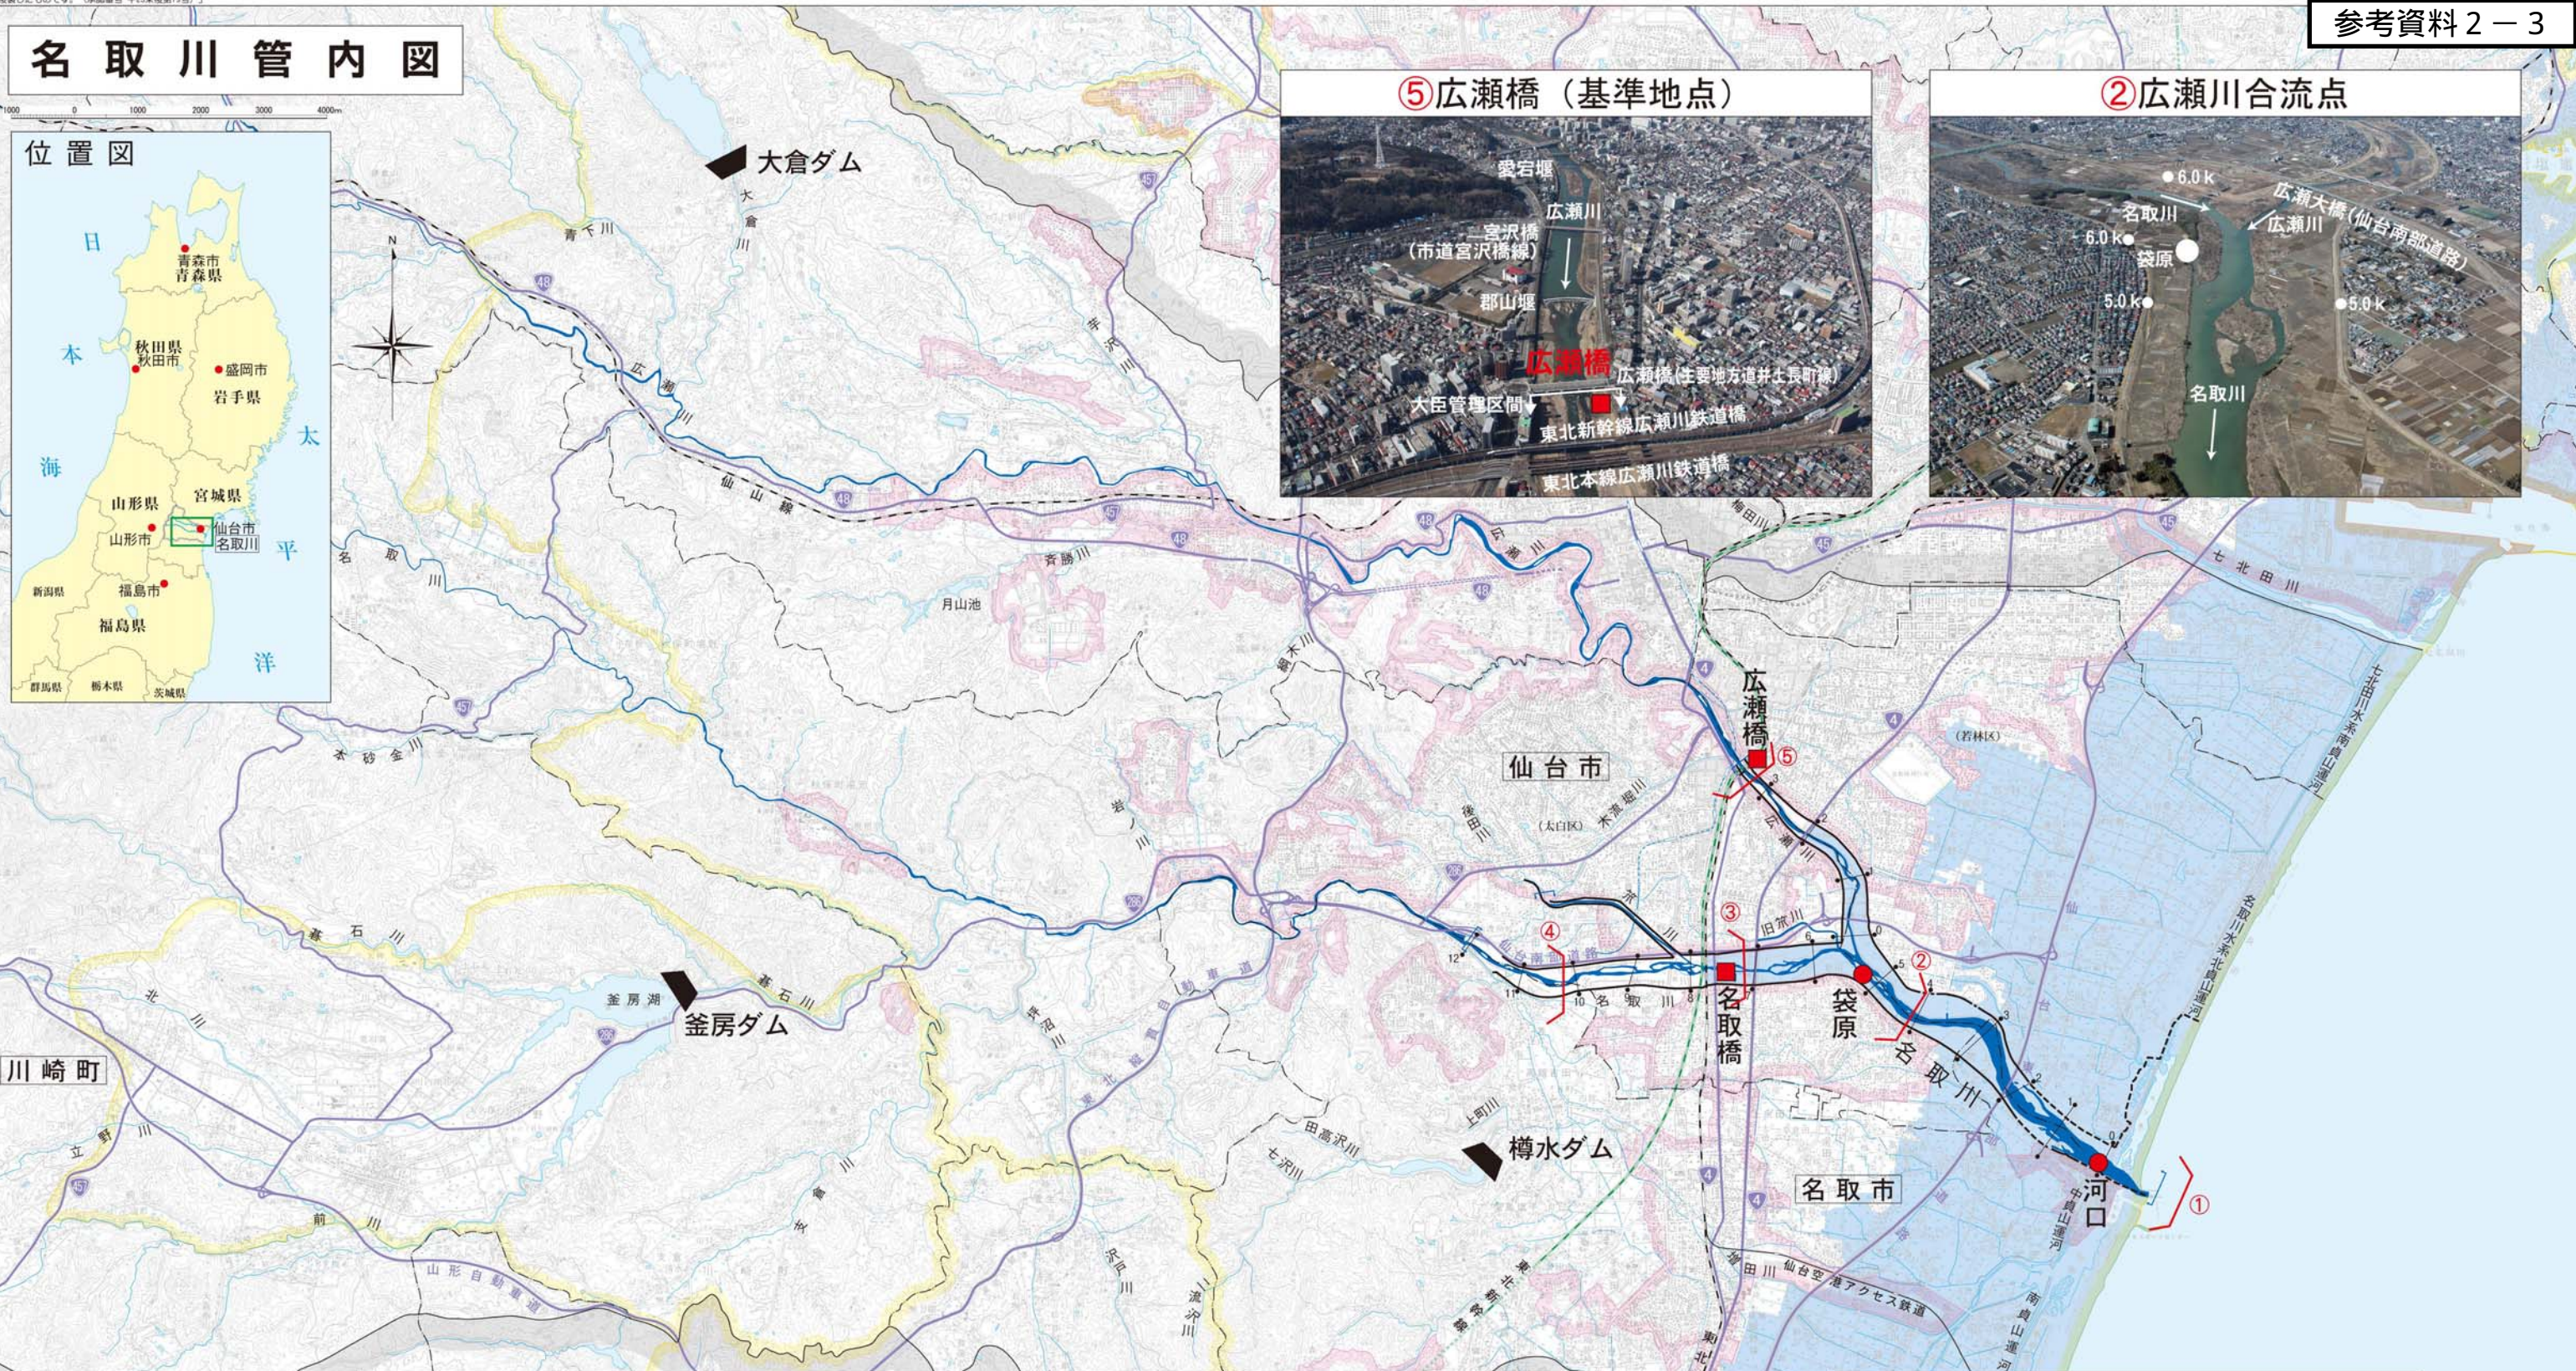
参考資料２－３

名取川管内図

位置図

日本海

太平洋

青森市
青森県
秋田県
秋田市
盛岡市
岩手県
山形県
宮城県
山形市
仙台市
名取川
新潟県
福島市
福島県
群馬県
栃木県
茨城県

⑤広瀬橋（基準地点）

愛宕堰
広瀬川
宮沢橋
（市道宮沢橋線）
郡山堰
広瀬橋
広瀬橋(主要地方道井土長町線)
大臣管理区間
東北新幹線広瀬川鉄道橋
東北本線広瀬川鉄道橋

②広瀬川合流点

6.0k
名取川
広瀬大橋(仙台南部道路)
広瀬川
6.0k
袋原
5.0k
5.0k
名取川

大倉ダム
大倉川
青下川
広瀬川
仙山線
斉勝川
月山池
名取川
本砂金川
碁石川
北川
釜房湖
釜房ダム
川崎町
前川
山形自動車道
樽水ダム
七北田川
仙台市
広瀬橋
⑤
名取橋
③
④
袋原
②
名取川
河口
①
名取市
増田川
仙台空港アクセス鉄道
貞山運河